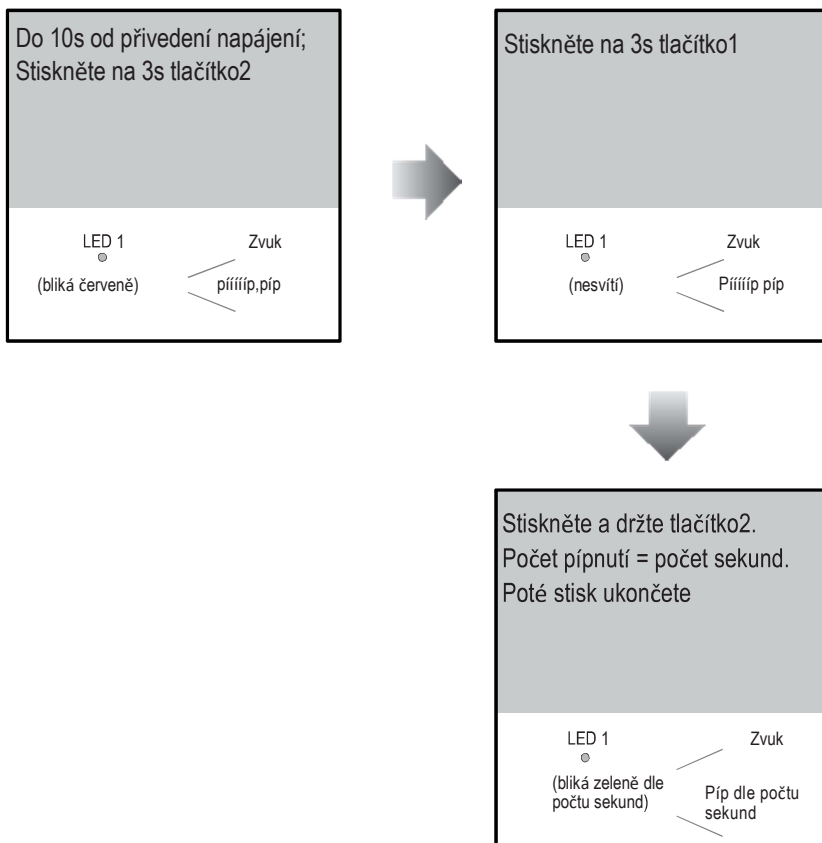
Do 10s od přivedení napájení; Stiskněte na 3s tlačítko2

LED 1
(bliká červeně)

Zvuk
pííííp,píp

Stiskněte na 3s tlačítko1

LED 1
(nesvítí)

Zvuk
Pííííp píp

Stiskněte a držte tlačítko2.
Počet pípnutí = počet sekund.
Poté stisk ukončete

LED 1
(bliká zeleně dle počtu sekund)

Zvuk
Píp dle počtu sekund